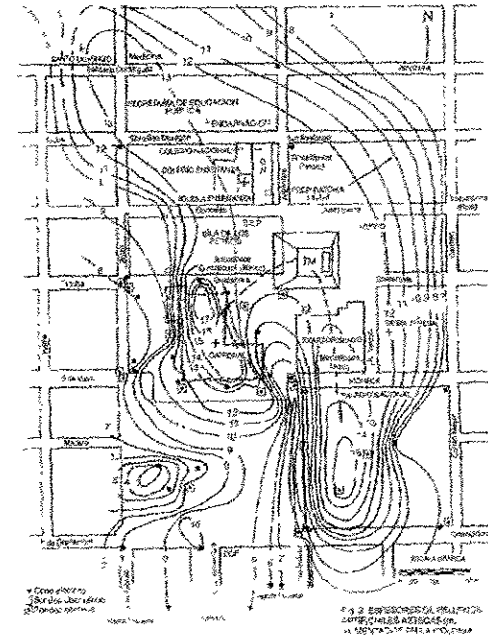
N

Santo Domingo

SECRETARIA DE EDUCACION PUBLICA

COLEGIO NACIONAL

COLEGIO SAN ILDEFONSO

ESCUELA PREPARATORIA

S.E.P.

ISLA DE LOS PERROS

TM

CATEDRAL

MONEDA

5 de Mayo

Madero

16 de Septiembre

Cono eléctrico
Sondeo Geologico
Sondeo geotécnico

Fig. 2. ESPESORES DE RELLENOS ARTIFICIALES AZTECAS (m) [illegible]